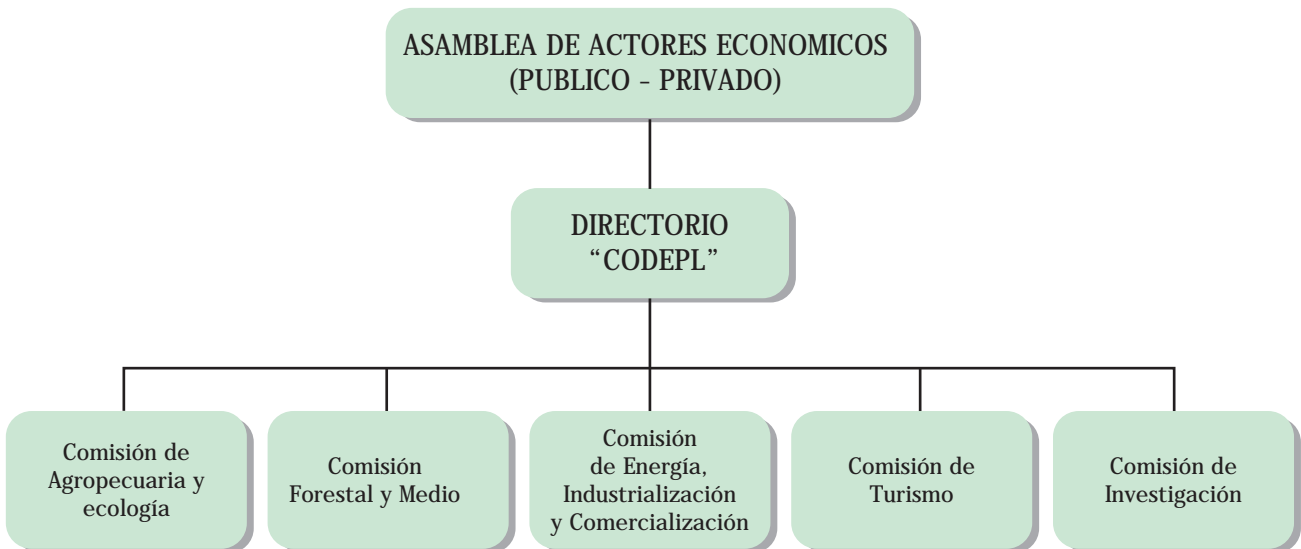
ASAMBLEA DE ACTORES ECONOMICOS
(PUBLICO - PRIVADO)

DIRECTORIO
"CODEPL"

Comisión de Agropecuaria y ecología

Comisión Forestal y Medio

Comisión de Energía, Industrialización y Comercialización

Comisión de Turismo

Comisión de Investigación